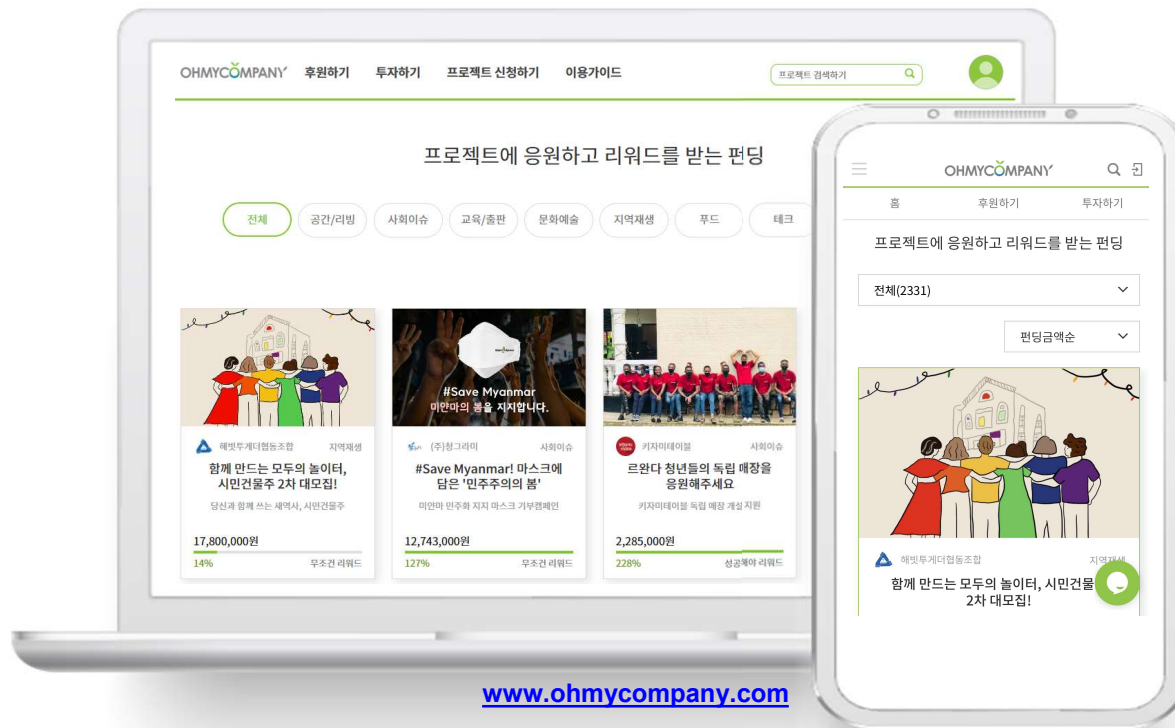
OHMYCOMPANY 후원하기 투자하기 프로젝트 신청하기 이용가이드

프로젝트 검색하기

프로젝트에 응원하고 리워드를 받는 펀딩

전체 공간/리빙 사회이슈 교육/출판 문화예술 지역재생 푸드 테크

해빗투게더협동조합 지역재생
함께 만드는 모두의 놀이터, 시민건물주 2차 대모집!
당신과 함께 쓰는 새역사, 시민건물주
17,800,000원
14% 무조건 리워드

#Save Myanmar
미얀마의 봄을 지지합니다.
(주)청그라미 사회이슈
#Save Myanmar! 마스크에 담은 '민주주의의 봄'
미얀마 민주화 지지 마스크 기부캠페인
12,743,000원
127% 무조건 리워드

키자미테이블 사회이슈
르완다 청년들의 독립 매장을 응원해주세요
키자미테이블 독립 매장 개설 지원
2,285,000원
228% 성공해야 리워드

OHMYCOMPANY
홈 후원하기 투자하기
프로젝트에 응원하고 리워드를 받는 펀딩
전체(2331)
펀딩금액순
해빗투게더협동조합 지역재생
함께 만드는 모두의 놀이터, 시민건물주 2차 대모집!

www.ohmycompany.com